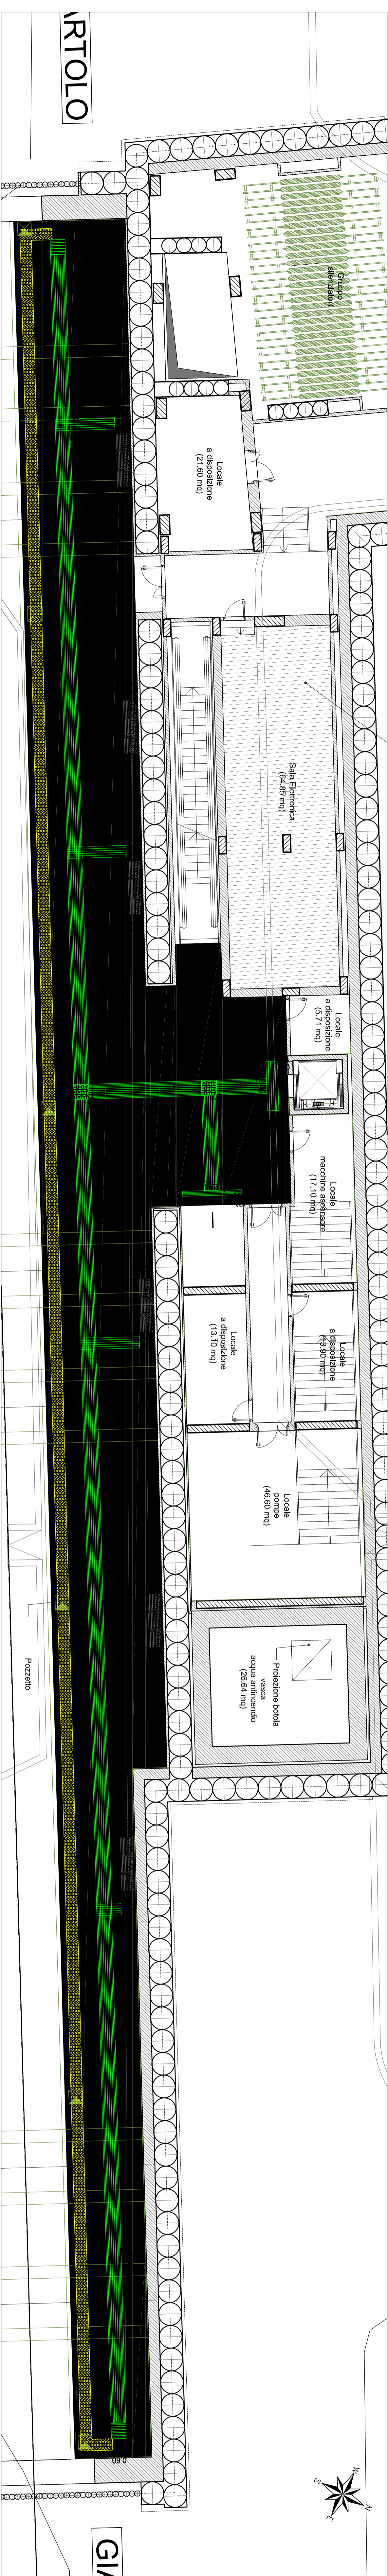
ARTOLO

Gruppo silenziatori

Locale a disposizione (21,60 mq)

Sala Elettronica (64,85 mq)

Locale a disposizione (5,71 mq)

Locale macchine ascensore (17,10 mq)

Locale a disposizione (13,10 mq)

Locale a disposizione (13,80 mq)

Locale pompe (46,60 mq)

Proiezione botola vasca acqua antincendio (26,64 mq)

Pozzetto

GI